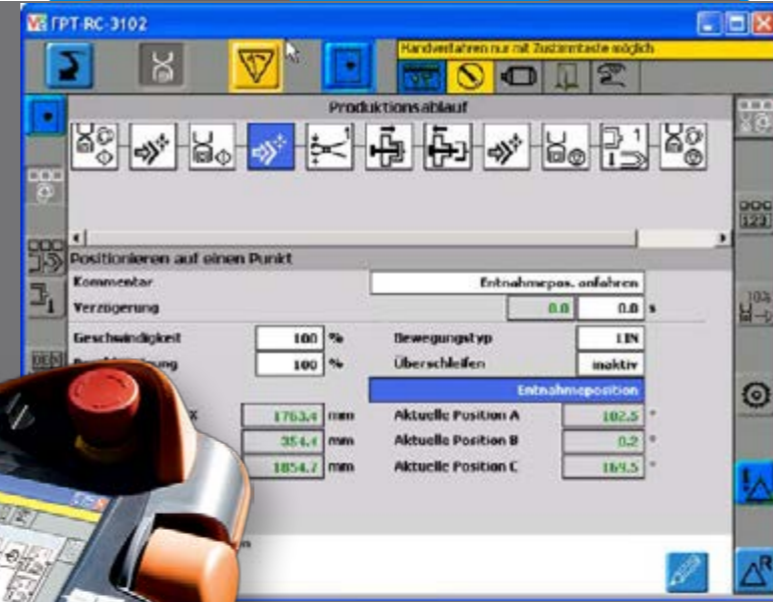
ГРТ-RC-3102

Handverfahren nur mit Zustimmtaste möglich

Produktionsablauf

Positionieren auf einen Punkt

Kommentar | Entnahmepos. anfahren

Verzögerung | 0.0 | 0.0 s

Geschwindigkeit | 100 % | Bewegungstyp | LIN

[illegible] | 100 % | Überschleifen | inaktiv

Entnahmeposition

X | 1763.4 mm | Aktuelle Position A | 102.5 °

354.4 mm | Aktuelle Position B | 0.2 °

1854.7 mm | Aktuelle Position C | 169.5 °

123